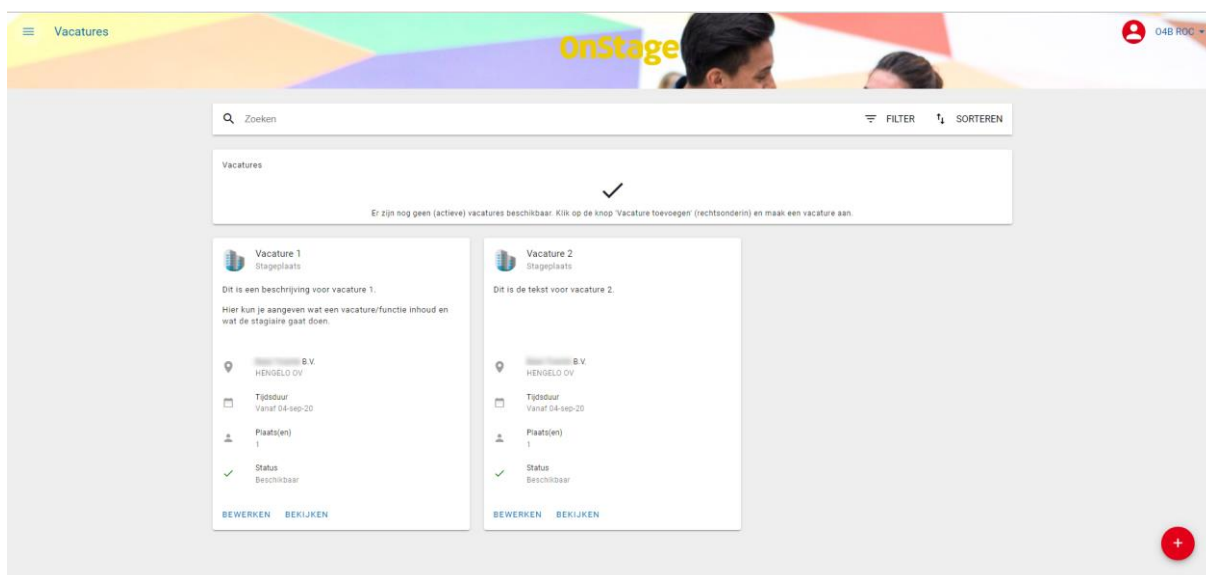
Vacatures

OnStage

O4B ROC

Zoeken

FILTER SORTEREN

Vacatures

Er zijn nog geen (actieve) vacatures beschikbaar. Klik op de knop 'Vacature toevoegen' (rechtsonderin) en maak een vacature aan.

Vacature 1
Stageplaats

Dit is een beschrijving voor vacature 1.

Hier kun je aangeven wat een vacature/functie inhoud en wat de stagiaire gaat doen.

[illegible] B.V.
HENGELO OV

Tijdsduur
Vanaf 04-sep-20

Plaats(en)
1

Status
Beschikbaar

BEWERKEN BEKIJKEN

Vacature 2
Stageplaats

Dit is de tekst voor vacature 2.

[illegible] B.V.
HENGELO OV

Tijdsduur
Vanaf 04-sep-20

Plaats(en)
1

Status
Beschikbaar

BEWERKEN BEKIJKEN

+